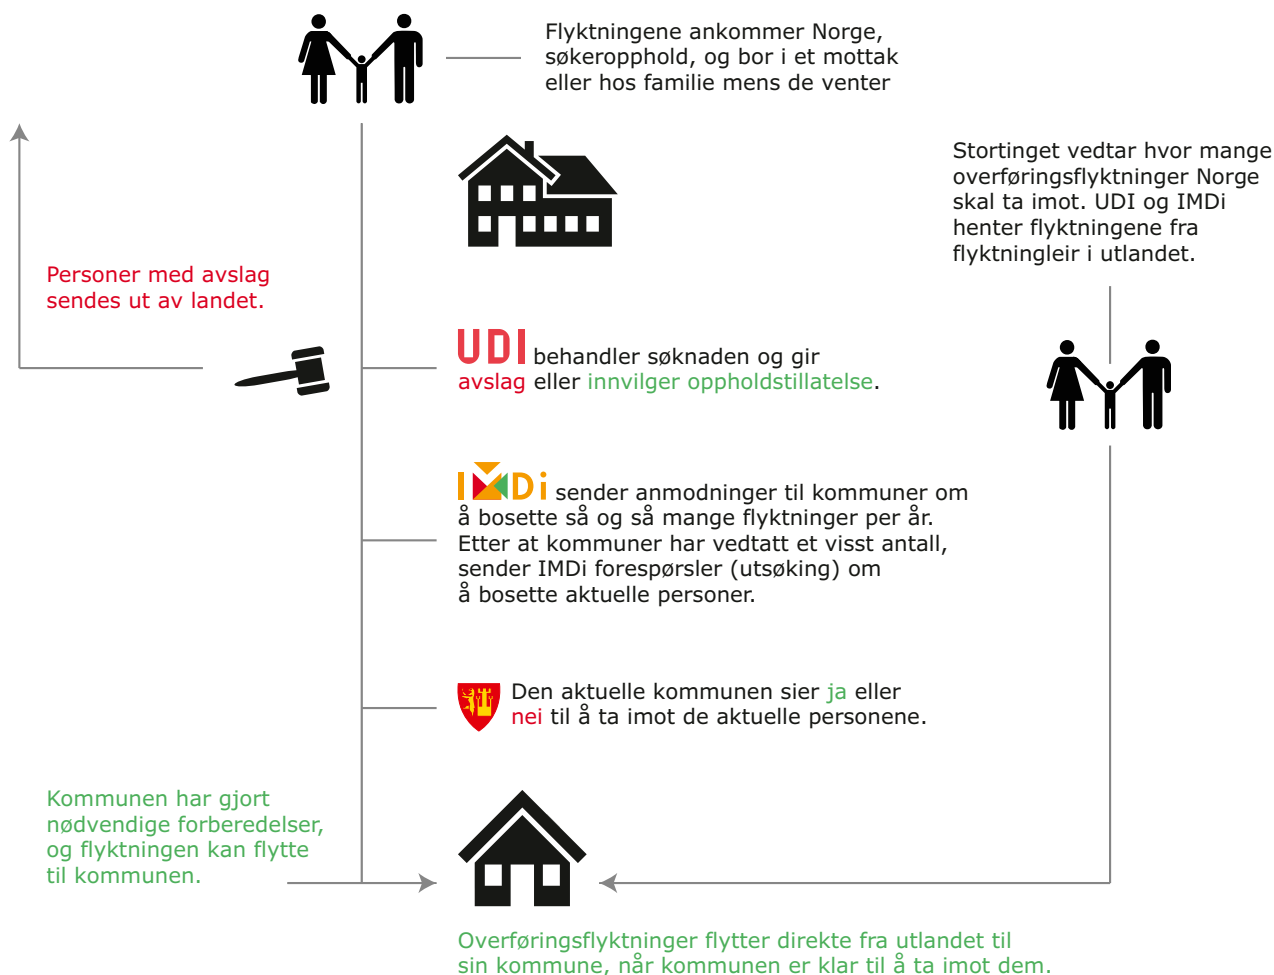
Flyktningene ankommer Norge, søkeropphold, og bor i et mottak eller hos familie mens de venter

Stortinget vedtar hvor mange overføringsflyktninger Norge skal ta imot. UDI og IMDi henter flyktningene fra flyktningleir i utlandet.

Personer med avslag sendes ut av landet.

UDI behandler søknaden og gir avslag eller innvilger oppholdstillatelse.

IMDi sender anmodninger til kommuner om å bosette så og så mange flyktninger per år. Etter at kommuner har vedtatt et visst antall, sender IMDi forespørsler (utsøking) om å bosette aktuelle personer.

Den aktuelle kommunen sier ja eller nei til å ta imot de aktuelle personene.

Kommunen har gjort nødvendige forberedelser, og flyktningen kan flytte til kommunen.

Overføringsflyktninger flytter direkte fra utlandet til sin kommune, når kommunen er klar til å ta imot dem.